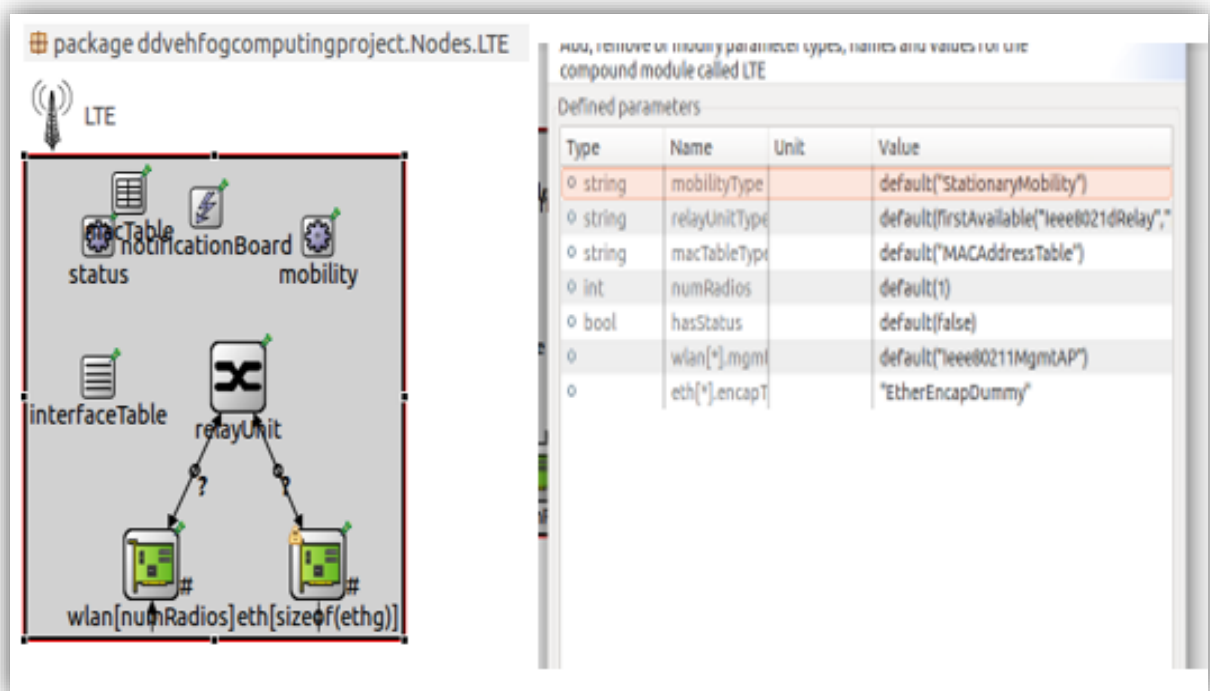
package ddvehfogcomputingproject.Nodes.LTE

LTE

macTable
status
notificationBoard
mobility
interfaceTable
relayUnit
?
?
#
#
wlan[numRadios]
eth[sizeof(ethg)]

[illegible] compound module called LTE

Defined parameters

| Type | Name | Unit | Value |
|---|---|---|---|
| string | mobilityType | | default("StationaryMobility") |
| string | relayUnitType | | default(firstAvailable("Ieee8021dRelay"," |
| string | macTableType | | default("MACAddressTable") |
| int | numRadios | | default(1) |
| bool | hasStatus | | default(false) |
| | wlan[*].mgmt | | default("Ieee80211MgmtAP") |
| | eth[*].encapT | | "EtherEncapDummy" |